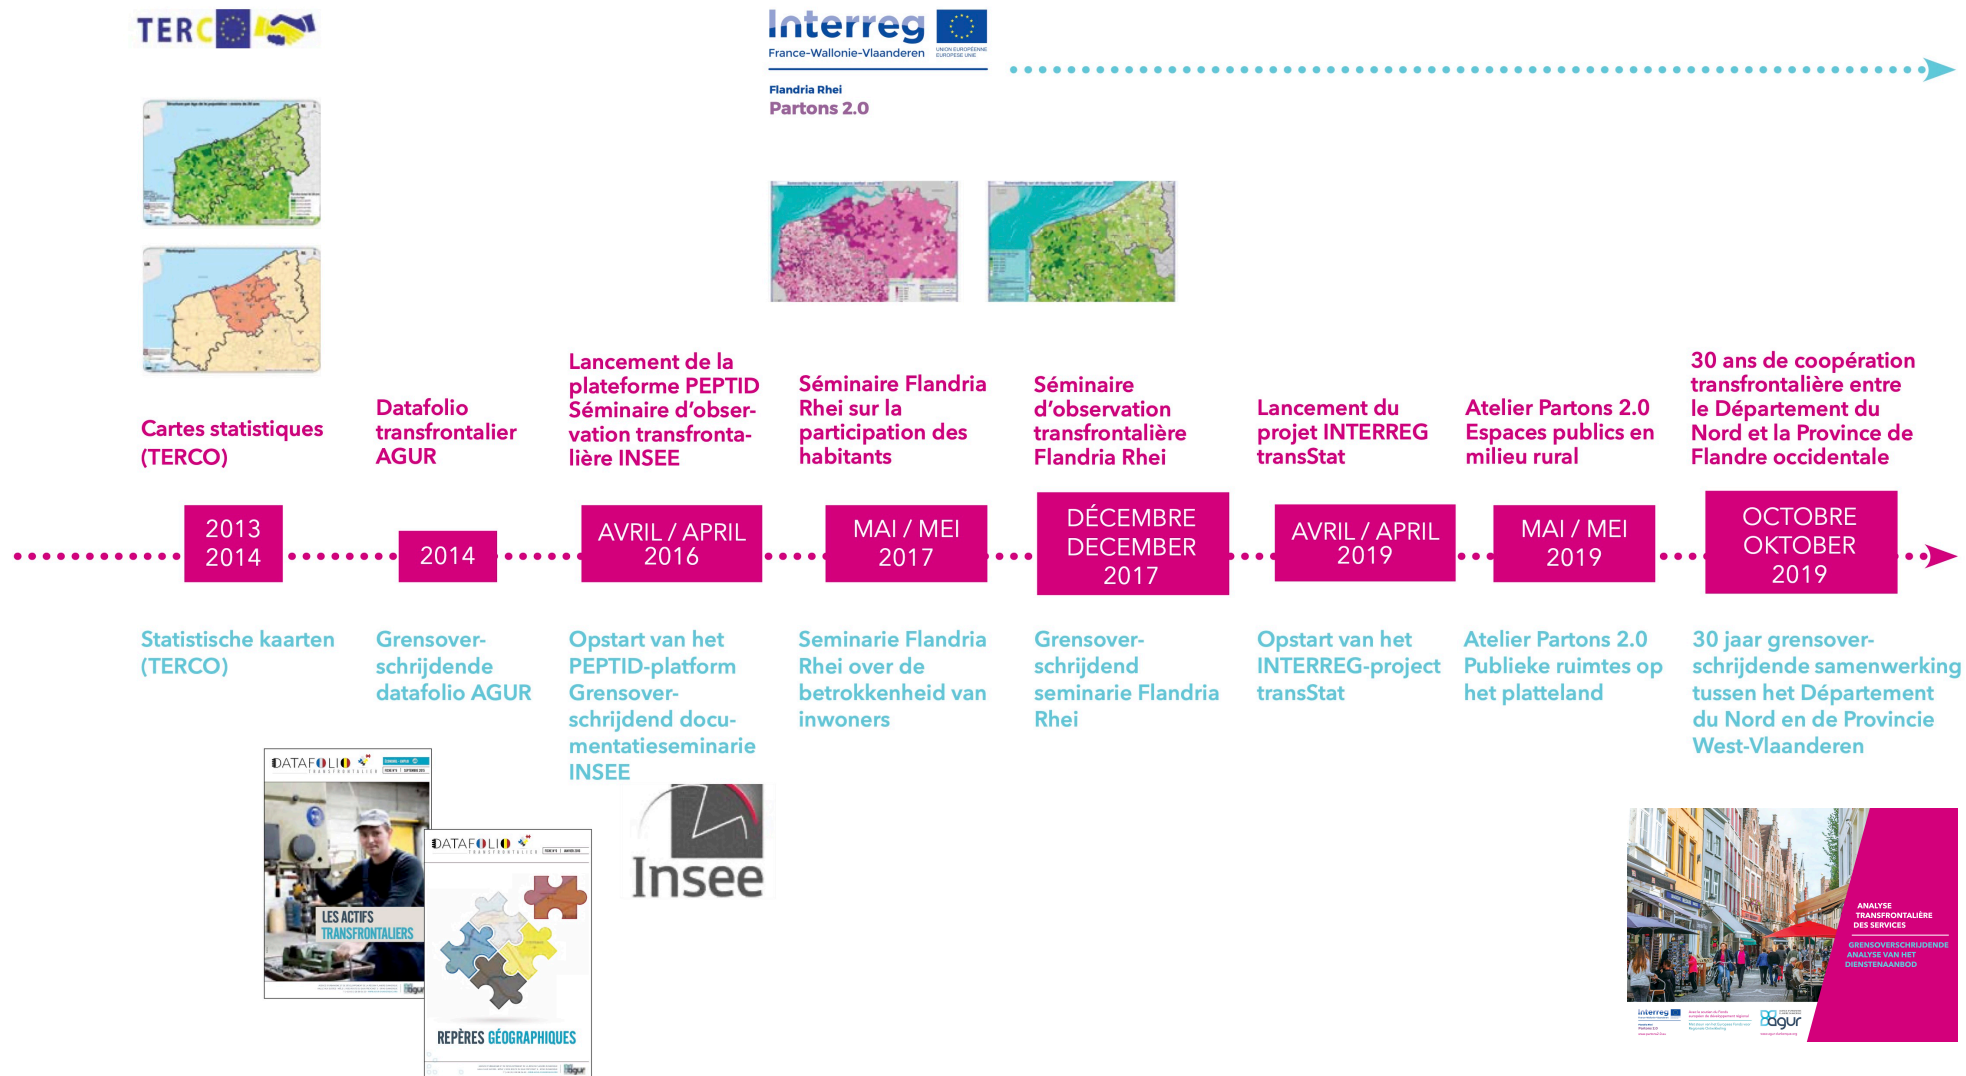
TERC

Interreg
France-Wallonie-Vlaanderen
UNION EUROPÉENNE EUROPESE UNIE

Flandria Rhei
Partons 2.0

Cartes statistiques (TERCO)

Datafolio transfrontalier AGUR

Lancement de la plateforme PEPTID Séminaire d'observation transfrontalière INSEE

Séminaire Flandria Rhei sur la participation des habitants

Séminaire d'observation transfrontalière Flandria Rhei

Lancement du projet INTERREG transStat

Atelier Partons 2.0 Espaces publics en milieu rural

30 ans de coopération transfrontalière entre le Département du Nord et la Province de Flandre occidentale

2013 2014

2014

AVRIL / APRIL 2016

MAI / MEI 2017

DÉCEMBRE DECEMBER 2017

AVRIL / APRIL 2019

MAI / MEI 2019

OCTOBRE OKTOBER 2019

Statistische kaarten (TERCO)

Grensoverschrijdende datafolio AGUR

Opstart van het PEPTID-platform Grensoverschrijdend documentatieseminarie INSEE

Seminarie Flandria Rhei over de betrokkenheid van inwoners

Grensoverschrijdend seminarie Flandria Rhei

Opstart van het INTERREG-project transStat

Atelier Partons 2.0 Publieke ruimtes op het platteland

30 jaar grensoverschrijdende samenwerking tussen het Département du Nord en de Provincie West-Vlaanderen

DATAFOLIO TRANSFRONTALIER
LES ACTIFS TRANSFRONTALIERS

DATAFOLIO TRANSFRONTALIER
REPÈRES GÉOGRAPHIQUES

Insee

ANALYSE TRANSFRONTALIÈRE DES SERVICES
GRENSOVERSCHRIJDENDE ANALYSE VAN HET DIENSTENAANBOD
interreg
agur